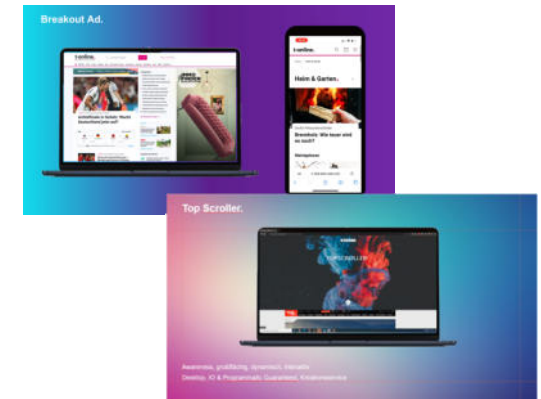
Breakout Ad.

t-online.

Heim & Garten.

Brennholz: Wie teuer wird es noch?

Top Scroller.

TOPSCROLLER

Awareness, großflächig, dynamisch, interaktiv
Desktop, IO & Programmatic Guaranteed, Kreativservice